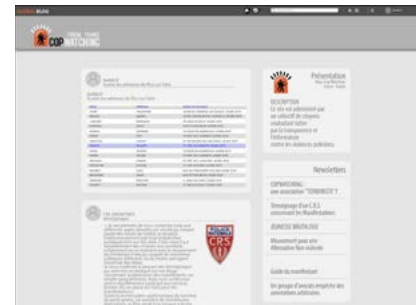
COP WATCHING

Présentation

DESCRIPTION
Ce site est administré par un collectif de citoyens souhaitant lutter pour la transparence et l'information contre les violences policières.

Newsletters

COPWATCHING

Témoignage d'un C.R.S. concernant les Manifestations

JEUNESSE BRUTALISÉE

Mouvement pour une alternative Non-violente

Guide du manifestant

Un groupe d'avocats emploie des armes

CRS

POLICE NATIONALE

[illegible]